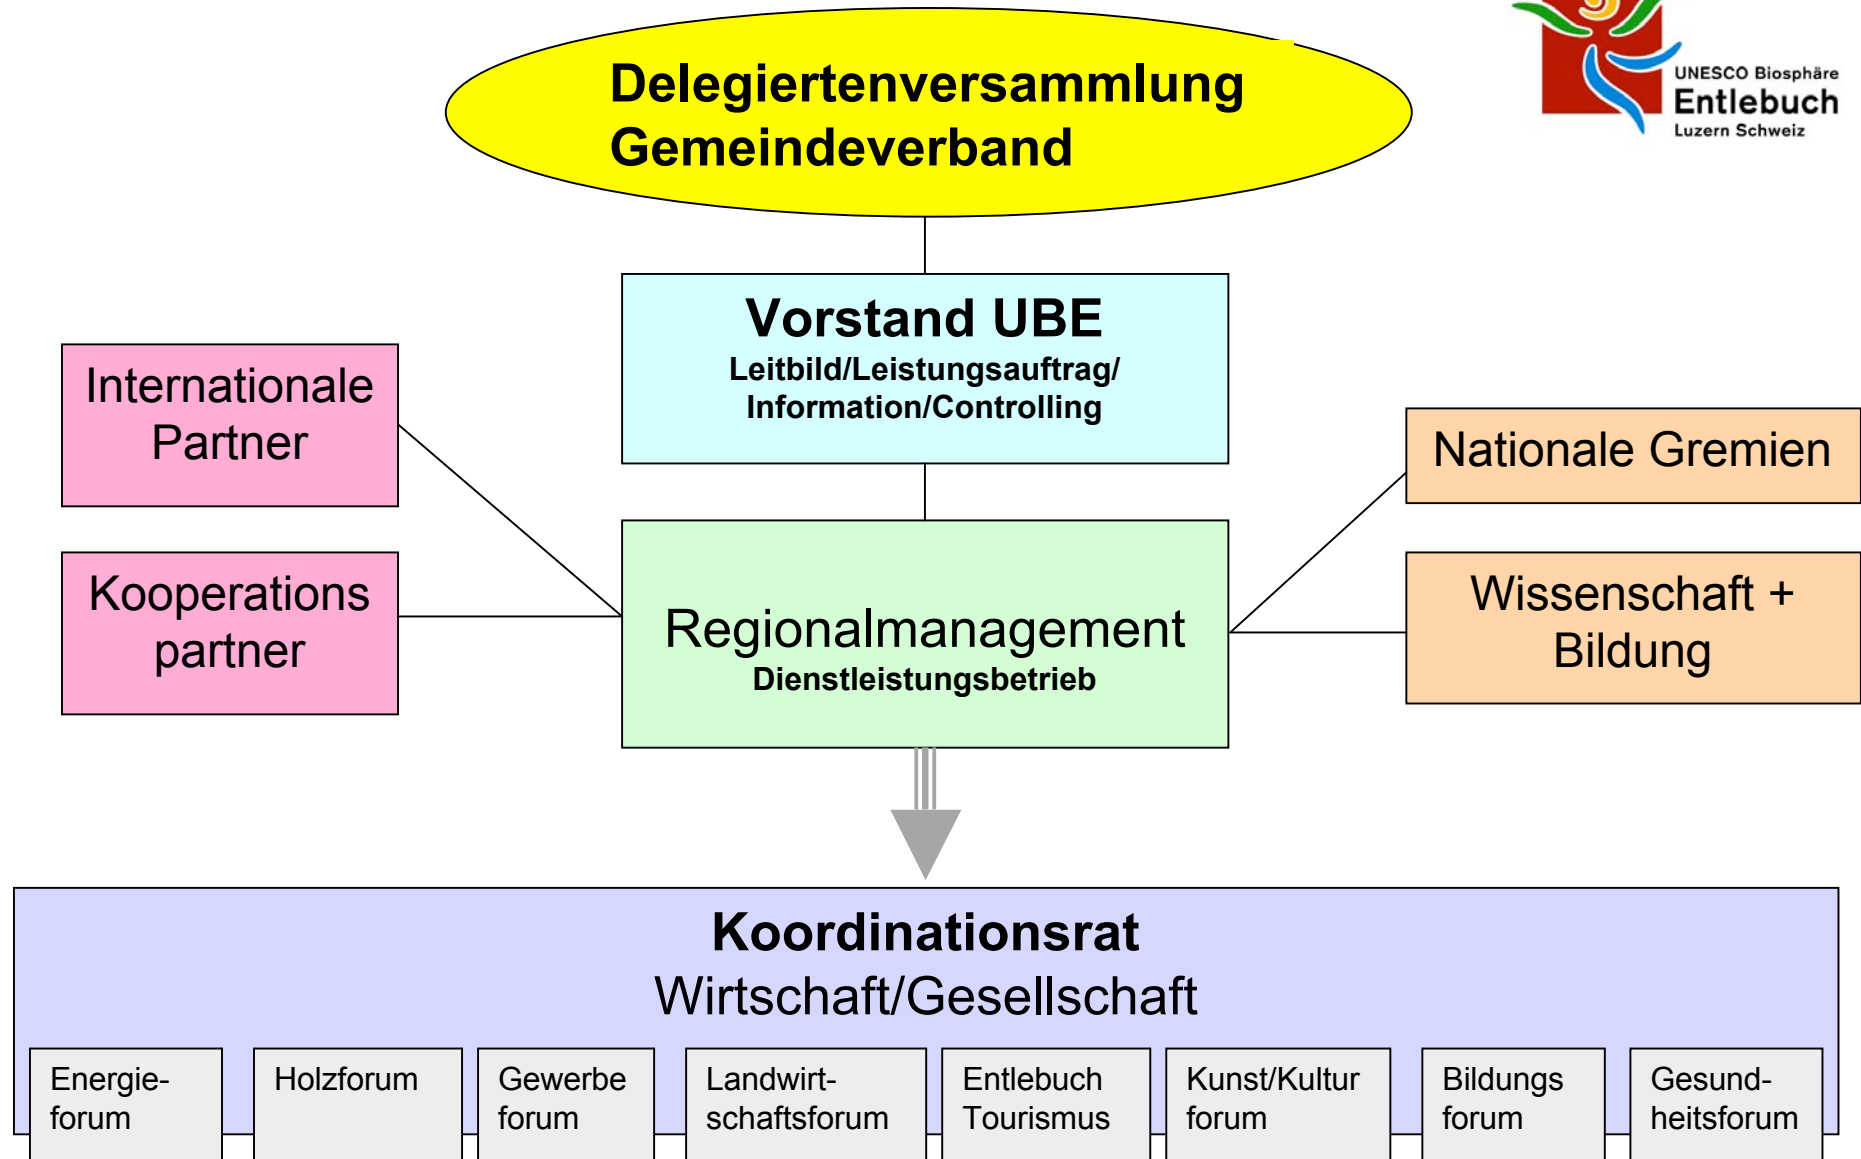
UNESCO Biosphäre
Entlebuch
Luzern Schweiz

Delegiertenversammlung
Gemeindeverband

Vorstand UBE
Leitbild/Leistungsauftrag/
Information/Controlling

Internationale Partner

Kooperations partner

Nationale Gremien

Wissenschaft + Bildung

Regionalmanagement
Dienstleistungsbetrieb

Koordinationsrat
Wirtschaft/Gesellschaft

Energieforum

Holzforum

Gewerbe forum

Landwirtschaftsforum

Entlebuch Tourismus

Kunst/Kultur forum

Bildungs forum

Gesundheitsforum